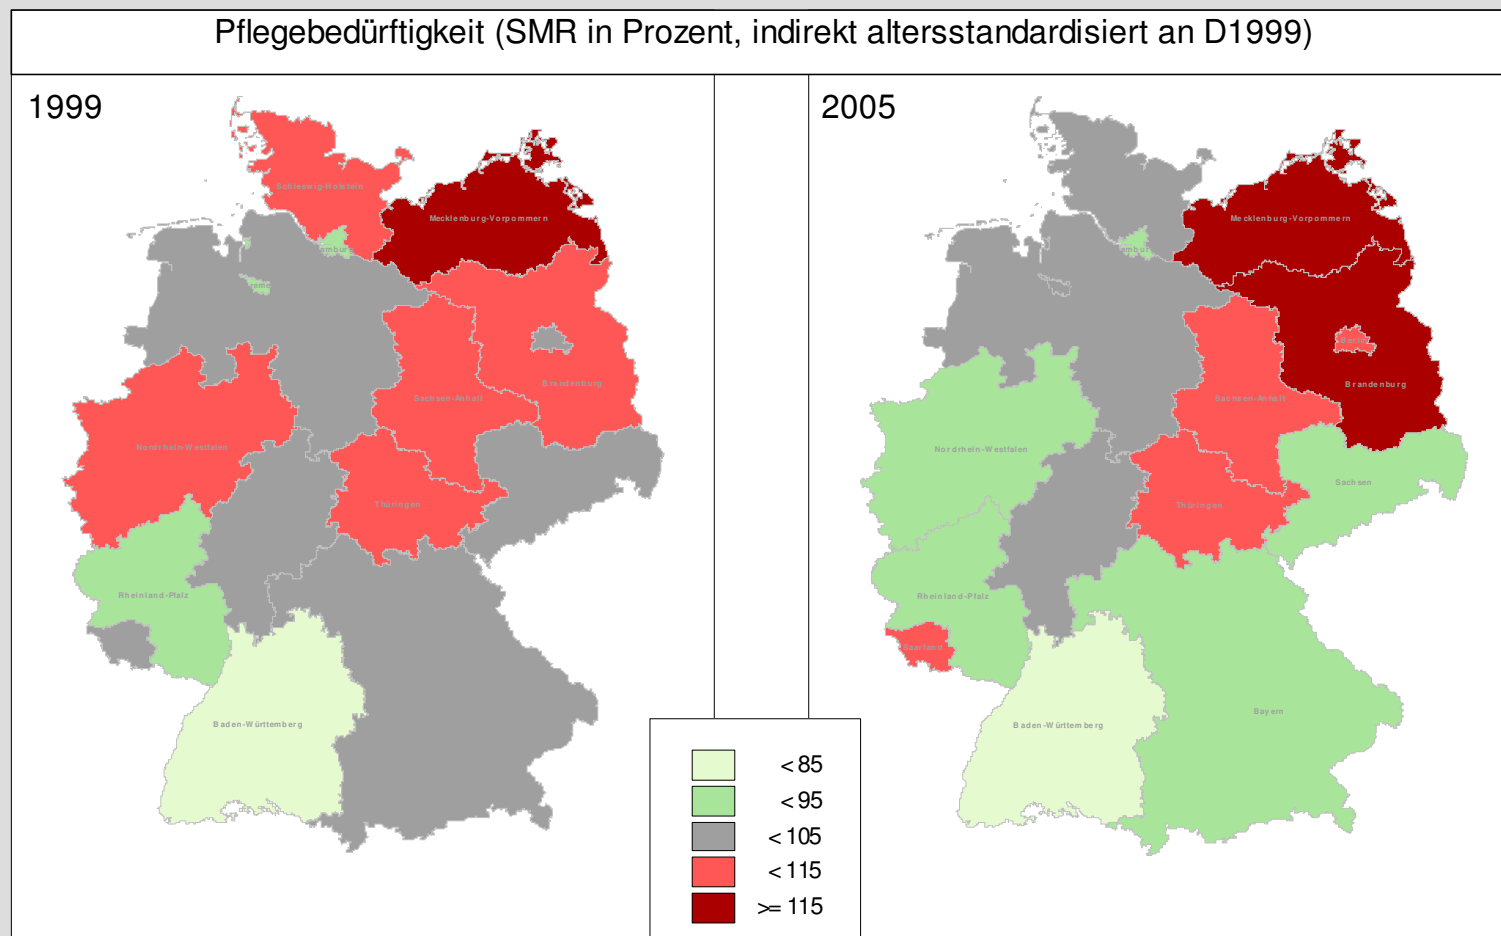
Pflegebedürftigkeit (SMR in Prozent, indirekt altersstandardisiert an D1999)

1999

Schleswig-Holstein
Mecklenburg-Vorpommern
Hamburg
Bremen
Brandenburg
Sachsen-Anhalt
Nordrhein-Westfalen
Thüringen
Rheinland-Pfalz
Baden-Württemberg

2005

Mecklenburg-Vorpommern
Hamburg
Berlin
Brandenburg
Sachsen-Anhalt
Nordrhein-Westfalen
Sachsen
Thüringen
Rheinland-Pfalz
Saarland
Bayern
Baden-Württemberg

< 85
< 95
< 105
< 115
>= 115